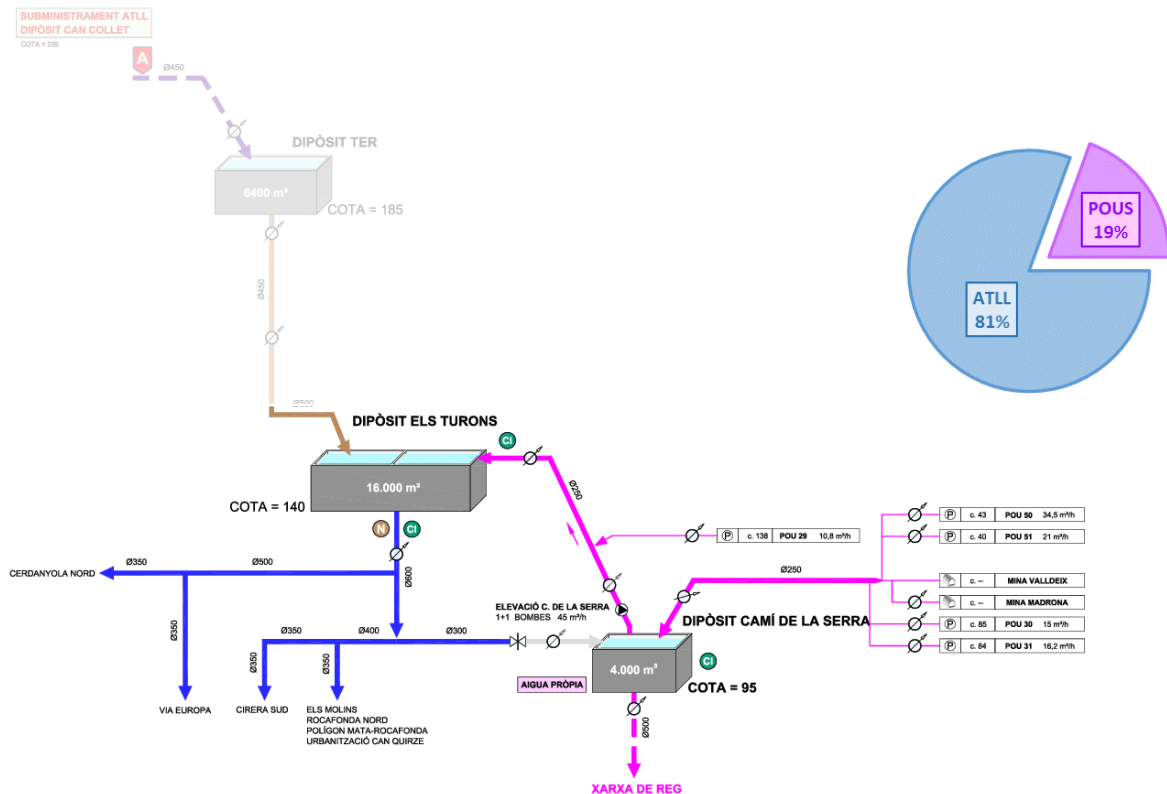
SUBMINISTRAMENT ATLL
DIPÒSIT CAN COLLET
COTA = 239

A

Ø450

DIPÒSIT TER

6400 m³

COTA = 185

Ø450

Ø500

DIPÒSIT ELS TURONS

Cl

16.000 m³

COTA = 140

N

Cl

Ø250

P c. 138 POU 29 10,8 m³/h

P c. 43 POU 50 34,5 m³/h

P c. 40 POU 51 21 m³/h

c. -- MINA VALLDEIX

c. -- MINA MADRONA

P c. 85 POU 30 15 m³/h

P c. 84 POU 31 16,2 m³/h

Ø250

CERDANYOLA NORD

Ø350

Ø500

Ø600

Ø350

Ø350

Ø400

Ø300

ELEVACIÓ C. DE LA SERRA
1+1 BOMBES 45 m³/h

DIPÒSIT CAMÍ DE LA SERRA

Ø350

Ø350

4.000 m³

Cl

AIGUA PRÒPIA

COTA = 95

VIA EUROPA

CIRERA SUD

ELS MOLINS
ROCAFONDA NORD
POLÍGON MATA-ROCAFONDA
URBANITZACIÓ CAN QUIRZE

Ø500

XARXA DE REG

POUS
19%

ATLL
81%